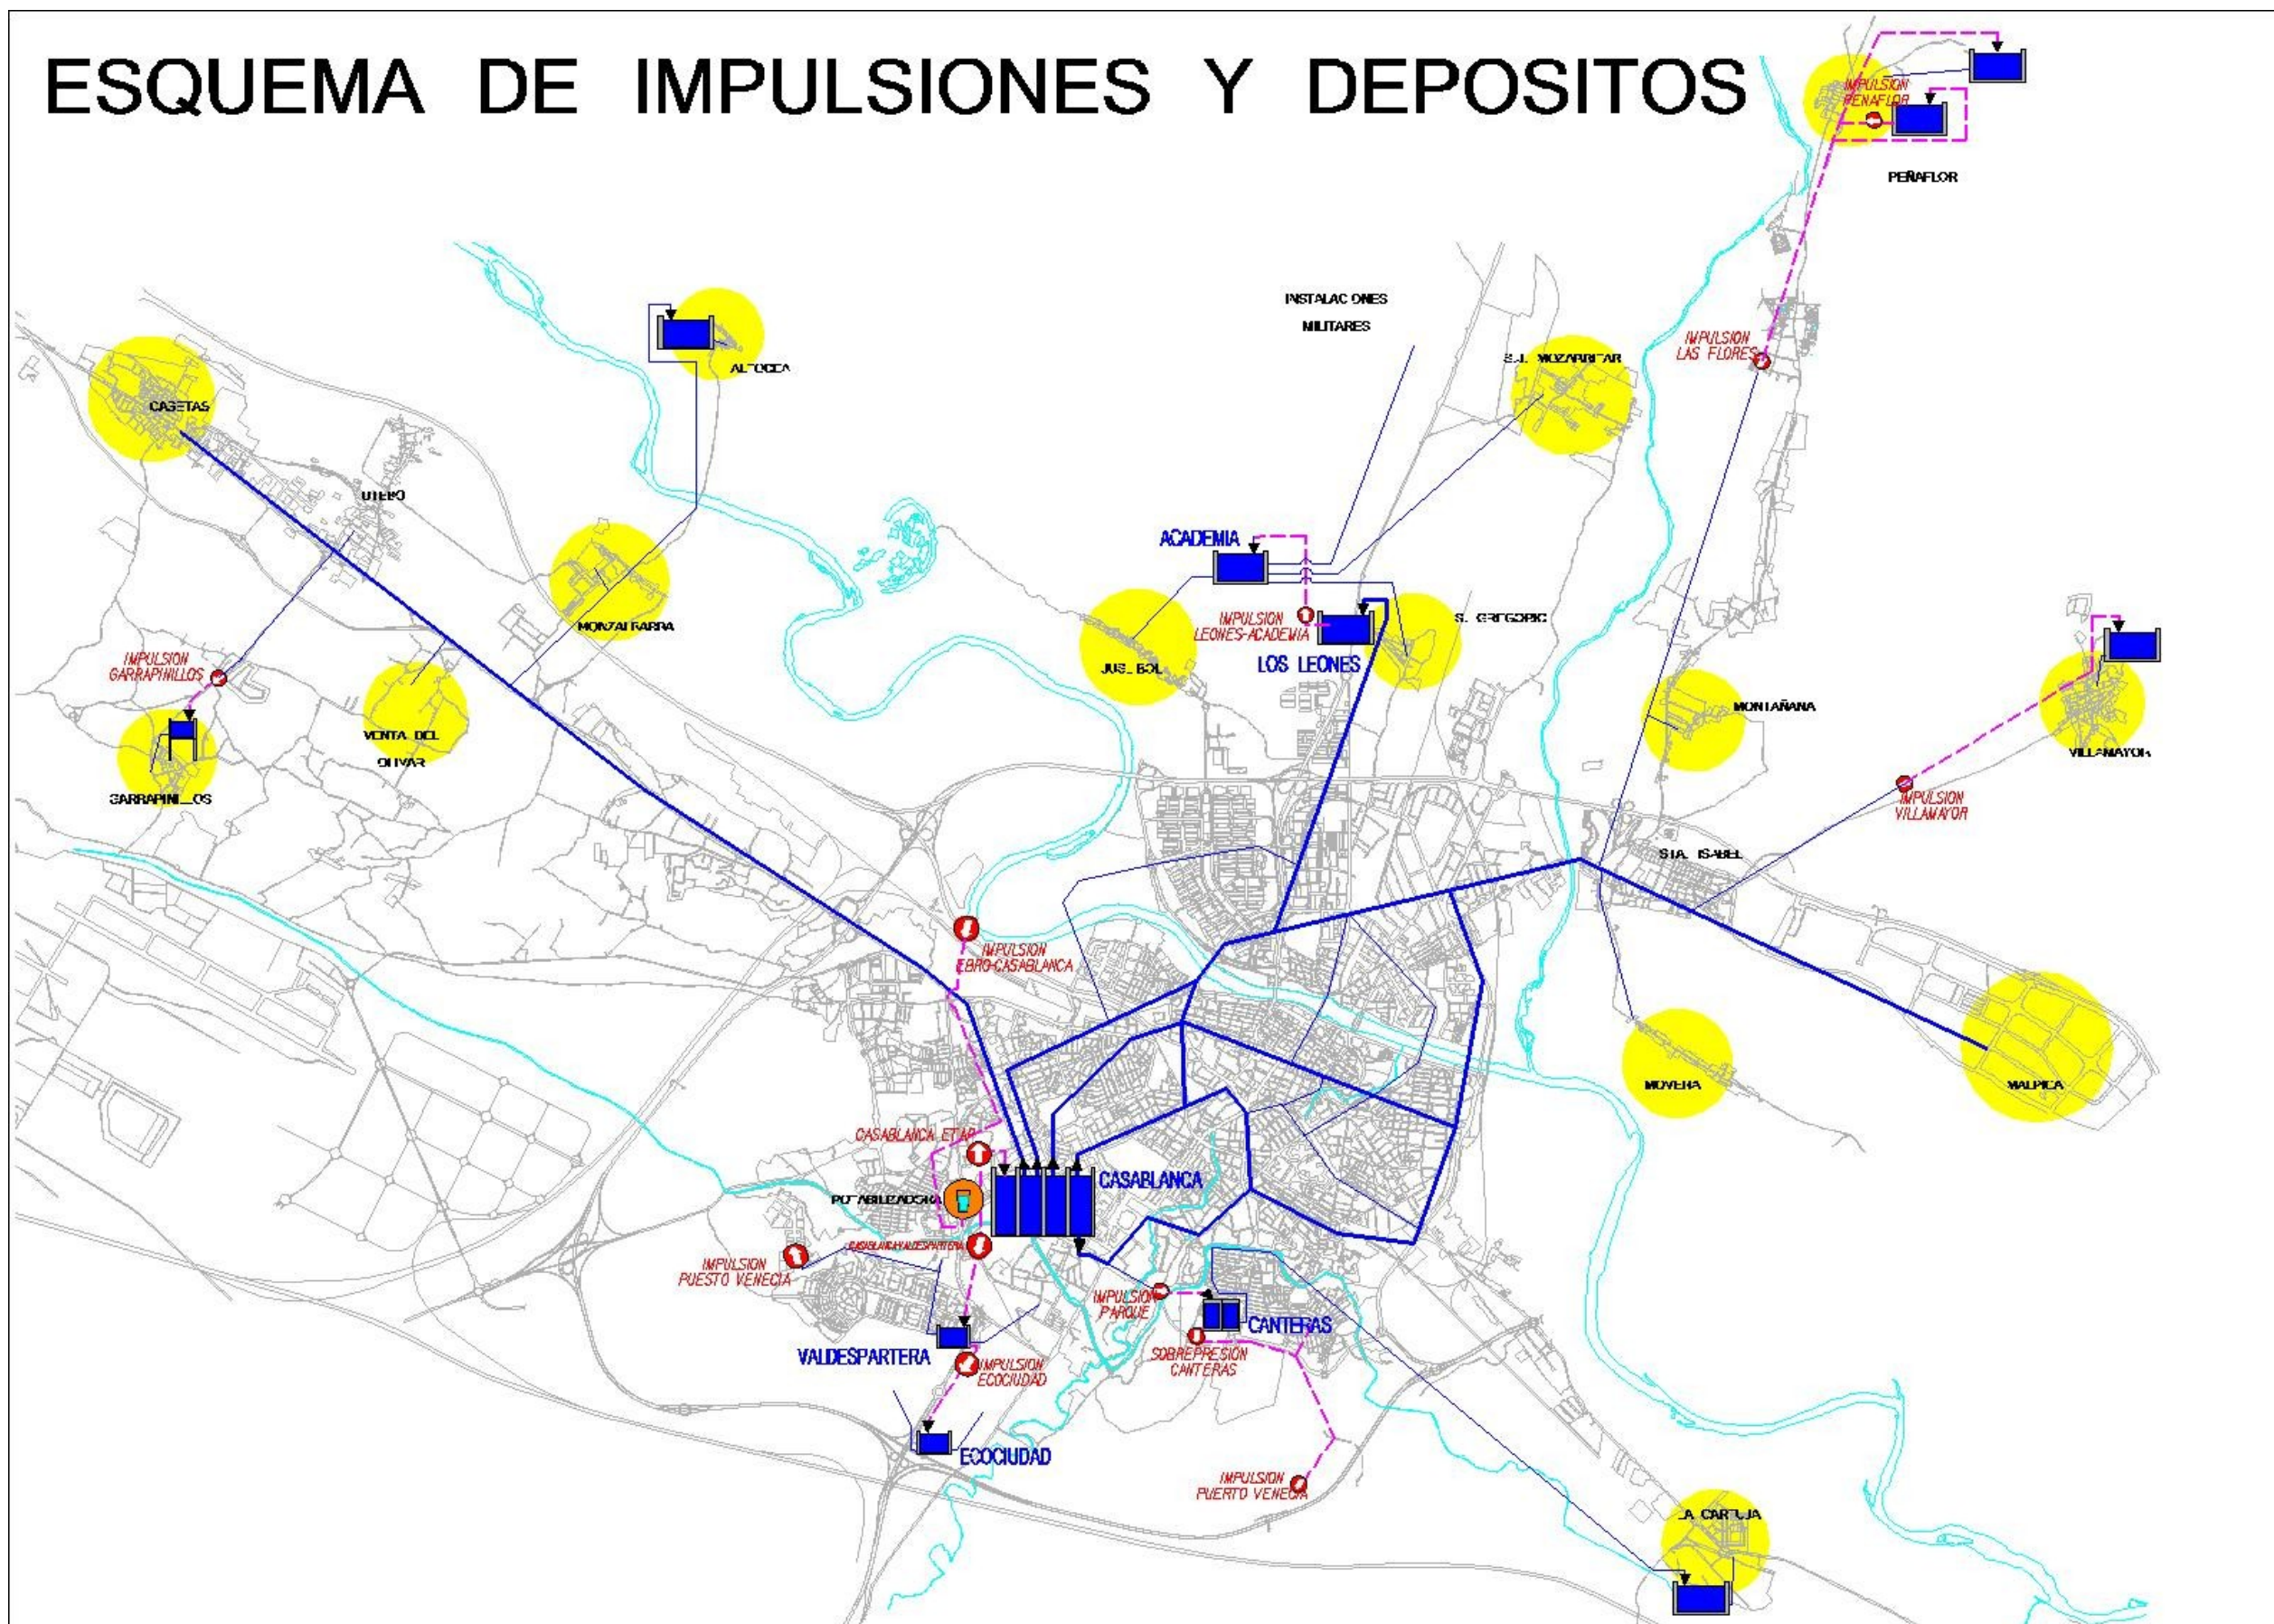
ESQUEMA DE IMPULSIONES Y DEPOSITOS

IMPULSION PEÑAFLOR

PEÑAFLOR

INSTALACIONES MILITARES

ALFOCEA

CASETAS

UTEBO

S.J. MOZARRIFAR

IMPULSION LAS FLORES

ACADEMIA

MONZALBARBA

IMPULSION LEONES-ACADEMIA

S. GREGORIO

LOS LEONES

JUSLIBOL

IMPULSION GARRAPINILLOS

VENTA DEL OLIVAR

MONTAÑANA

VILLAMAYOR

GARRAPINILLOS

IMPULSION VILLAMAYOR

STA. ISABEL

IMPULSION EBRO-CASABLANCA

MOVERA

MALPICA

CASABLANCA ETAP

CASABLANCA

POTABILIZADORA

CASABLANCA-VALDESPARTERA

IMPULSION PUESTO VENECIA

IMPULSION PARQUE

CANTERAS

VALDESPARTERA

IMPULSION ECOCIUDAD

SOBREPRESION CANTERAS

ECOCIUDAD

IMPULSION PUERTO VENECIA

LA CARTUJA